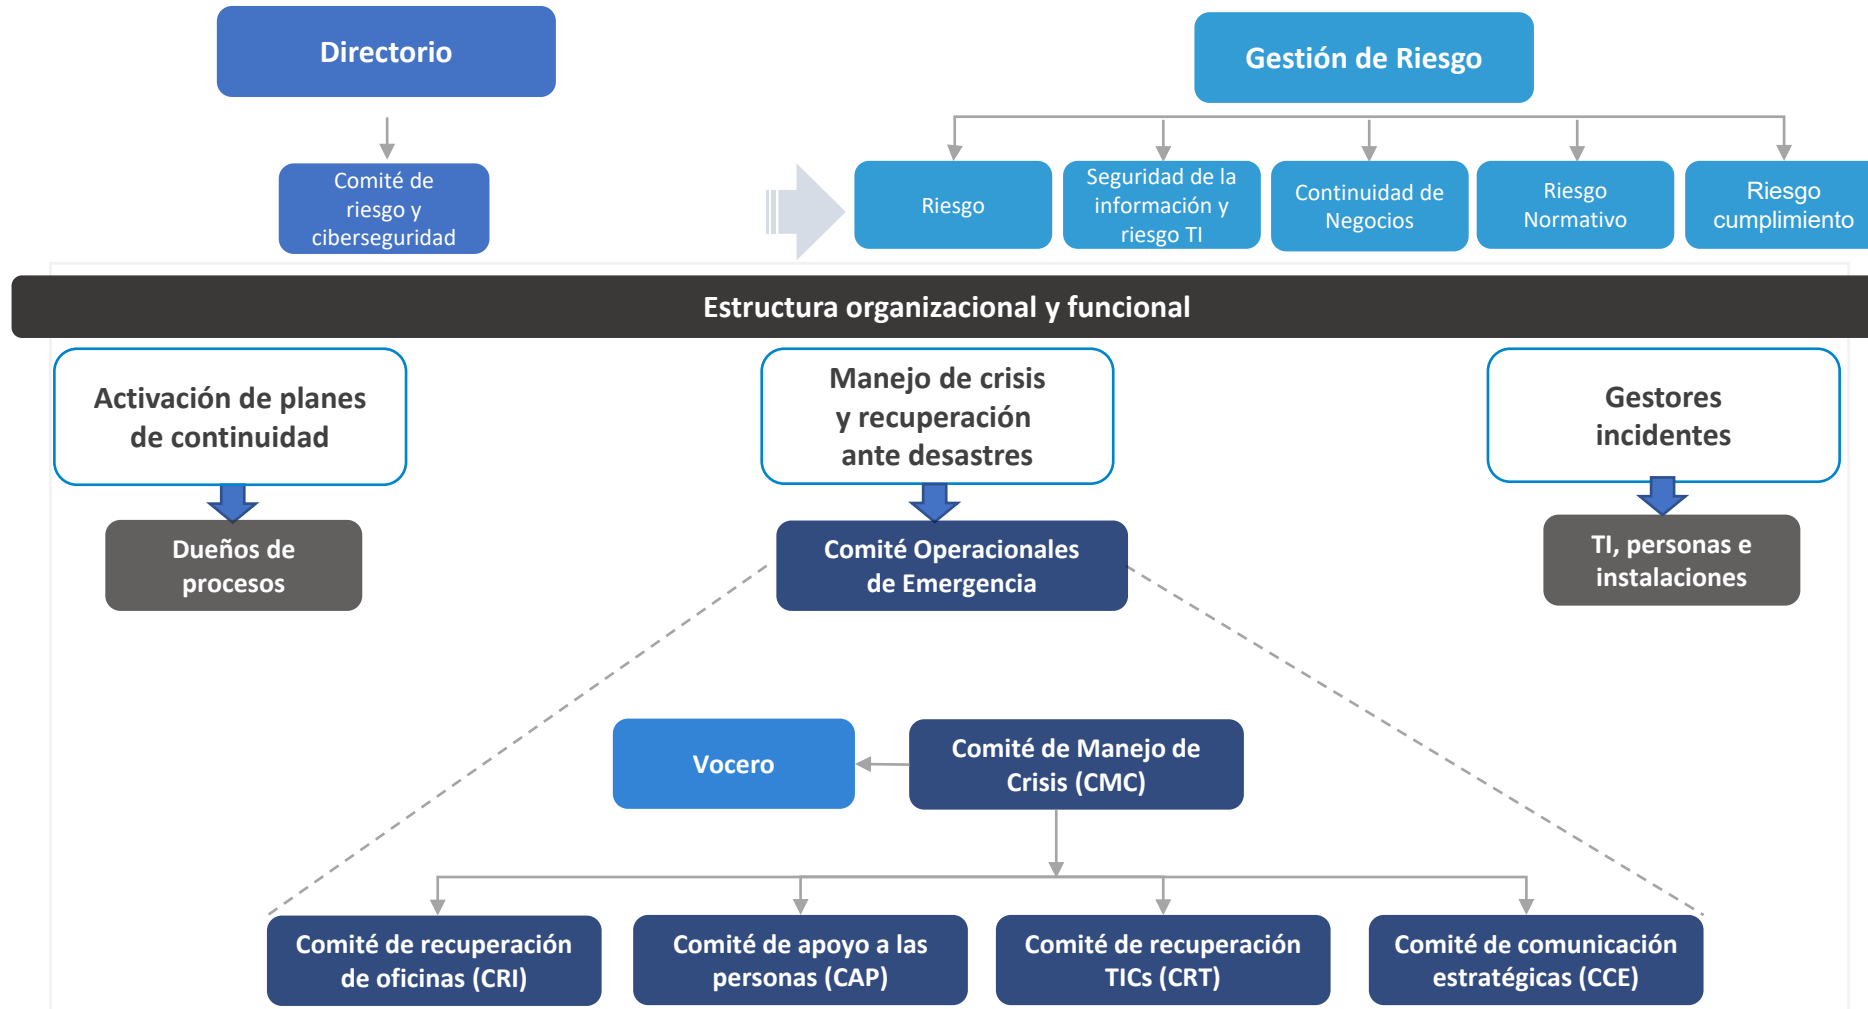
Directorio

Comité de riesgo y ciberseguridad

Gestión de Riesgo

Riesgo

Seguridad de la información y riesgo TI

Continuidad de Negocios

Riesgo Normativo

Riesgo cumplimiento

Estructura organizacional y funcional

Activación de planes de continuidad

Dueños de procesos

Manejo de crisis y recuperación ante desastres

Comité Operacionales de Emergencia

Gestores incidentes

TI, personas e instalaciones

Vocero

Comité de Manejo de Crisis (CMC)

Comité de recuperación de oficinas (CRI)

Comité de apoyo a las personas (CAP)

Comité de recuperación TICs (CRT)

Comité de comunicación estratégicas (CCE)